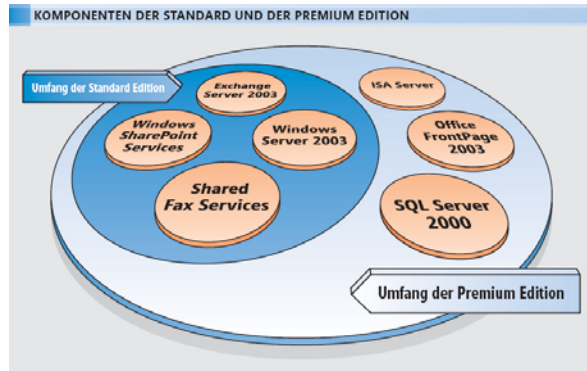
KOMPONENTEN DER STANDARD UND DER PREMIUM EDITION

Umfang der Standard Edition

Exchange Server 2003

Windows SharePoint Services

Windows Server 2003

Shared Fax Services

ISA Server

Office FrontPage 2003

SQL Server 2000

Umfang der Premium Edition